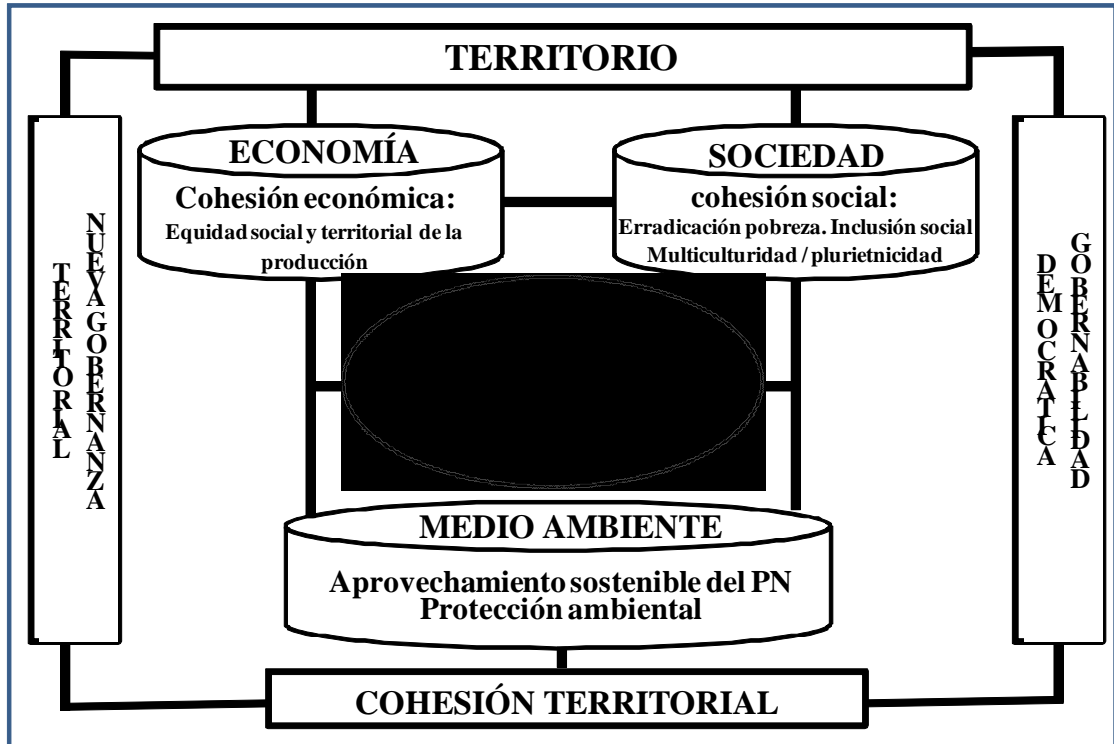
TERRITORIO

ECONOMÍA
Cohesión económica:
Equidad social y territorial de la producción

SOCIEDAD
cohesión social:
Erradicación pobreza. Inclusión social
Multiculturidad / plurietnicidad

TERRITORIAL
NUEVA GOBERNANZA

DEMOCRÁTICA
GOBERNABILIDAD

MEDIO AMBIENTE
Aprovechamiento sostenible del PN
Protección ambiental

COHESIÓN TERRITORIAL